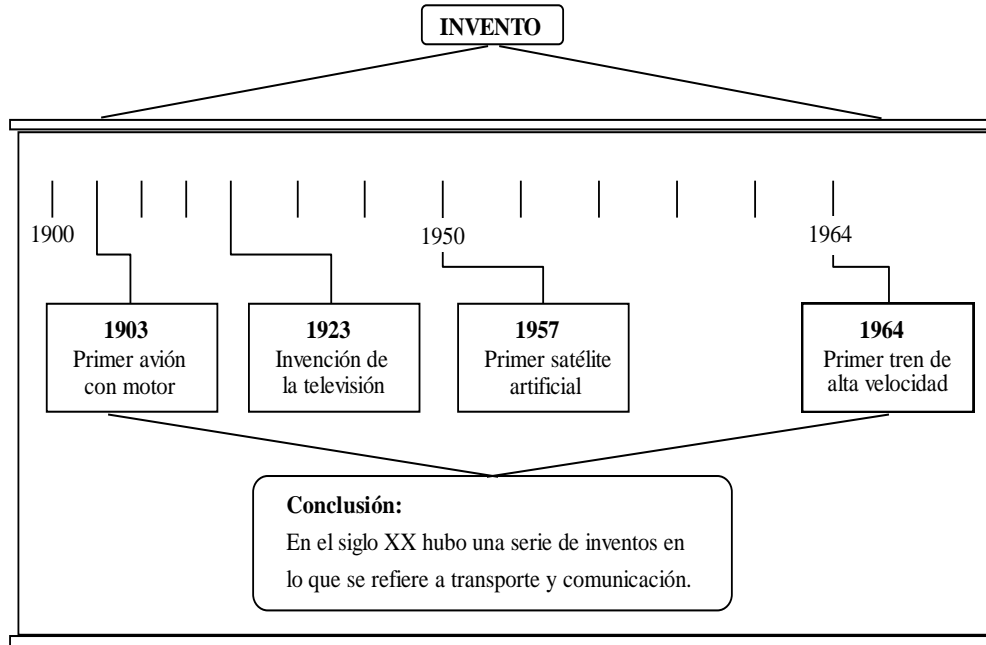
INVENTO

1900

1950

1964

1903
Primer avión con motor

1923
Invención de la televisión

1957
Primer satélite artificial

1964
Primer tren de alta velocidad

Conclusión:
En el siglo XX hubo una serie de inventos en lo que se refiere a transporte y comunicación.